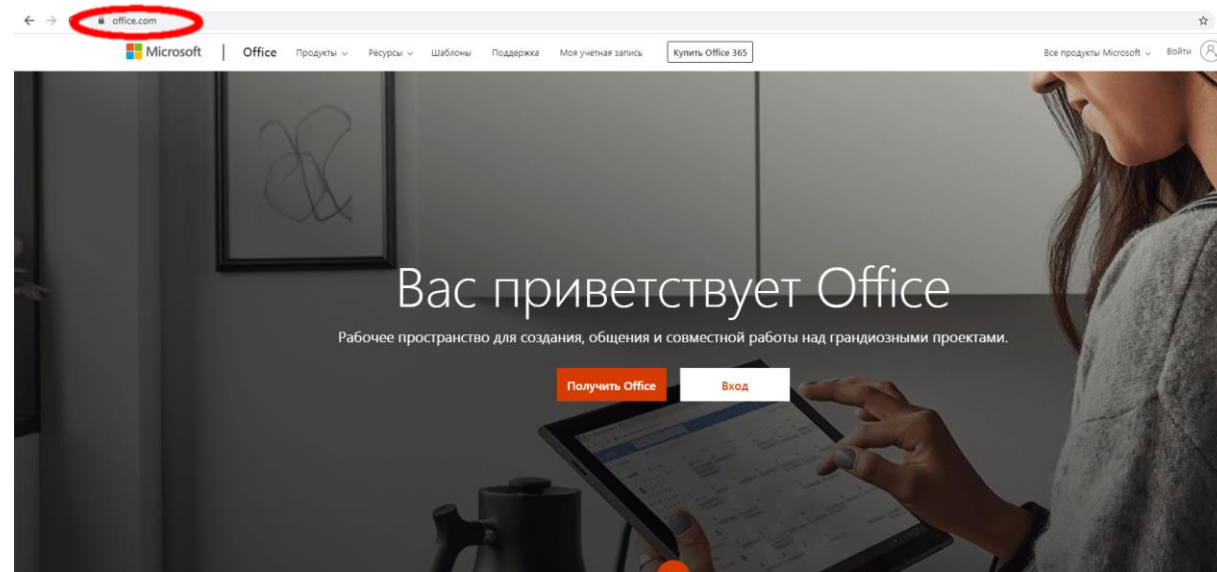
office.com

Microsoft | Office Продукты Ресурсы Шаблоны Поддержка Моя учетная запись Купить Office 365

Все продукты Microsoft Войти

Вас приветствует Office

Рабочее пространство для создания, общения и совместной работы над грандиозными проектами.

Получить Office

Вход